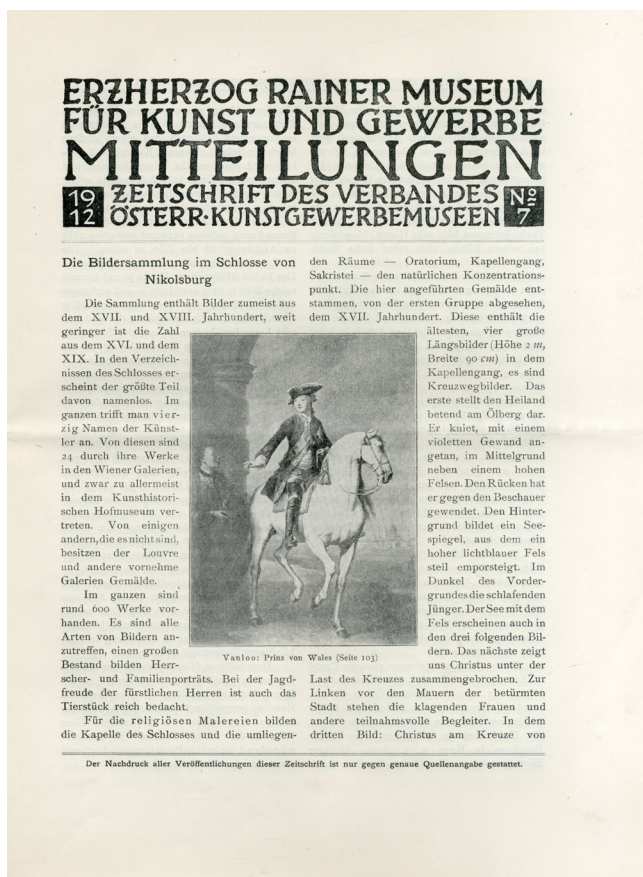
ERZHERZOG RAINER MUSEUM FÜR KUNST UND GEWERBE

MITTEILUNGEN

19 12 ZEITSCHRIFT DES VERBANDES ÖSTERR·KUNSTGEWERBEMUSEEN No 7

Die Bildersammlung im Schlosse von Nikolsburg

Die Sammlung enthält Bilder zumeist aus dem XVII. und XVIII. Jahrhundert, weit geringer ist die Zahl aus dem XVI. und dem XIX. In den Verzeichnissen des Schlosses erscheint der größte Teil davon namenlos. Im ganzen trifft man vierzig Namen der Künstler an. Von diesen sind 24 durch ihre Werke in den Wiener Galerien, und zwar zu allermeist in dem Kunsthistorischen Hofmuseum vertreten. Von einigen andern, die es nicht sind, besitzen der Louvre und andere vornehme Galerien Gemälde.

Im ganzen sind rund 600 Werke vorhanden. Es sind alle Arten von Bildern anzutreffen, einen großen Bestand bilden Herrscher- und Familienporträts. Bei der Jagdfreude der fürstlichen Herren ist auch das Tierstück reich bedacht.

Für die religiösen Malereien bilden die Kapelle des Schlosses und die umliegenden Räume — Oratorium, Kapellengang, Sakristei — den natürlichen Konzentrationspunkt. Die hier angeführten Gemälde entstammen, von der ersten Gruppe abgesehen, dem XVII. Jahrhundert. Diese enthält die ältesten, vier große Längsbilder (Höhe 2 m, Breite 90 cm) in dem Kapellengang, es sind Kreuzwegbilder. Das erste stellt den Heiland betend am Ölberg dar. Er kniet, mit einem violetten Gewand angetan, im Mittelgrund neben einem hohen Felsen. Den Rücken hat er gegen den Beschauer gewendet. Den Hintergrund bildet ein Seespiegel, aus dem ein hoher lichtblauer Fels steil emporsteigt. Im Dunkel des Vordergrundes die schlafenden Jünger. Der See mit dem Fels erscheinen auch in den drei folgenden Bildern. Das nächste zeigt uns Christus unter der Last des Kreuzes zusammengebrochen. Zur Linken vor den Mauern der betürmten Stadt stehen die klagenden Frauen und andere teilnahmsvolle Begleiter. In dem dritten Bild: Christus am Kreuze von

Vanloo: Prinz von Wales (Seite 103)

Der Nachdruck aller Veröffentlichungen dieser Zeitschrift ist nur gegen genaue Quellenangabe gestattet.